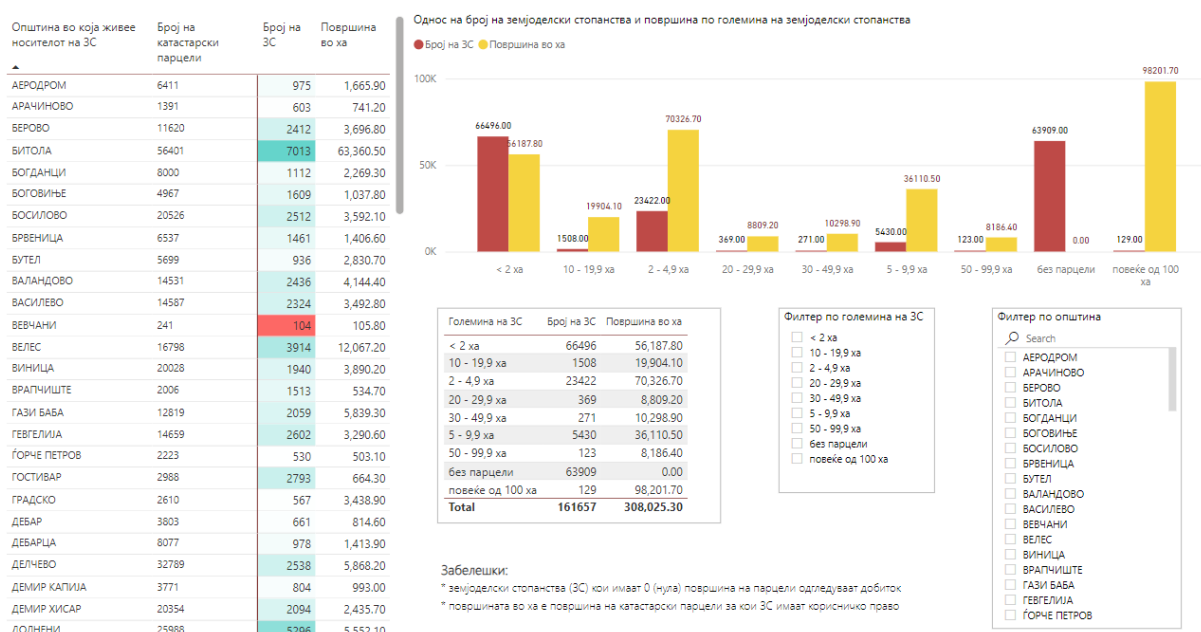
| Општина во која живее носителот на ЗС | Број на катастарски парцели | Број на ЗС | Површина во ха |
|---|---|---|---|
| АЕРОДРОМ | 6411 | 975 | 1,665.90 |
| АРАЧИНОВО | 1391 | 603 | 741.20 |
| БЕРОВО | 11620 | 2412 | 3,696.80 |
| БИТОЛА | 56401 | 7013 | 63,360.50 |
| БОГДАНЦИ | 8000 | 1112 | 2,269.30 |
| БОГОВИЊЕ | 4967 | 1609 | 1,037.80 |
| БОСИЛОВО | 20526 | 2512 | 3,592.10 |
| БРВЕНИЦА | 6537 | 1461 | 1,406.60 |
| БУТЕЛ | 5699 | 936 | 2,830.70 |
| ВАЛАНДОВО | 14531 | 2436 | 4,144.40 |
| ВАСИЛЕВО | 14587 | 2324 | 3,492.80 |
| ВЕВЧАНИ | 241 | 104 | 105.80 |
| ВЕЛЕС | 16798 | 3914 | 12,067.20 |
| ВИНИЦА | 20028 | 1940 | 3,890.20 |
| ВРАПЧИШТЕ | 2006 | 1513 | 534.70 |
| ГАЗИ БАБА | 12819 | 2059 | 5,839.30 |
| ГЕВГЕЛИЈА | 14659 | 2602 | 3,290.60 |
| ЃОРЧЕ ПЕТРОВ | 2223 | 530 | 503.10 |
| ГОСТИВАР | 2988 | 2793 | 664.30 |
| ГРАДСКО | 2610 | 567 | 3,438.90 |
| ДЕБАР | 3803 | 661 | 814.60 |
| ДЕБАРЦА | 8077 | 978 | 1,413.90 |
| ДЕЛЧЕВО | 32789 | 2538 | 5,868.20 |
| ДЕМИР КАПИЈА | 3771 | 804 | 993.00 |
| ДЕМИР ХИСАР | 20354 | 2094 | 2,435.70 |
| ДОЛНЕНИ | 25988 | 5296 | 5,552.10 |

Однос на број на земјоделски стопанства и површина по големина на земјоделски стопанства

Број на ЗС  Површина во ха

100K
50K
0K

66496.00 56187.80 1508.00 19904.10 23422.00 70326.70 369.00 8809.20 271.00 10298.90 5430.00 36110.50 123.00 8186.40 63909.00 0.00 129.00 98201.70

< 2 ха | 10 - 19,9 ха | 2 - 4,9 ха | 20 - 29,9 ха | 30 - 49,9 ха | 5 - 9,9 ха | 50 - 99,9 ха | без парцели | повеќе од 100 ха

| Големина на ЗС | Број на ЗС | Површина во ха |
|---|---|---|
| < 2 ха | 66496 | 56,187.80 |
| 10 - 19,9 ха | 1508 | 19,904.10 |
| 2 - 4,9 ха | 23422 | 70,326.70 |
| 20 - 29,9 ха | 369 | 8,809.20 |
| 30 - 49,9 ха | 271 | 10,298.90 |
| 5 - 9,9 ха | 5430 | 36,110.50 |
| 50 - 99,9 ха | 123 | 8,186.40 |
| без парцели | 63909 | 0.00 |
| повеќе од 100 ха | 129 | 98,201.70 |
| Total | 161657 | 308,025.30 |

Филтер по големина на ЗС
< 2 ха
10 - 19,9 ха
2 - 4,9 ха
20 - 29,9 ха
30 - 49,9 ха
5 - 9,9 ха
50 - 99,9 ха
без парцели
повеќе од 100 ха

Филтер по општина
Search
АЕРОДРОМ
АРАЧИНОВО
БЕРОВО
БИТОЛА
БОГДАНЦИ
БОГОВИЊЕ
БОСИЛОВО
БРВЕНИЦА
БУТЕЛ
ВАЛАНДОВО
ВАСИЛЕВО
ВЕВЧАНИ
ВЕЛЕС
ВИНИЦА
ВРАПЧИШТЕ
ГАЗИ БАБА
ГЕВГЕЛИЈА
ЃОРЧЕ ПЕТРОВ

Забелешки:
* земјоделски стопанства (ЗС) кои имаат 0 (нула) површина на парцели одгледуваат добиток
* површината во ха е површина на катастарски парцели за кои ЗС имаат корисничко право